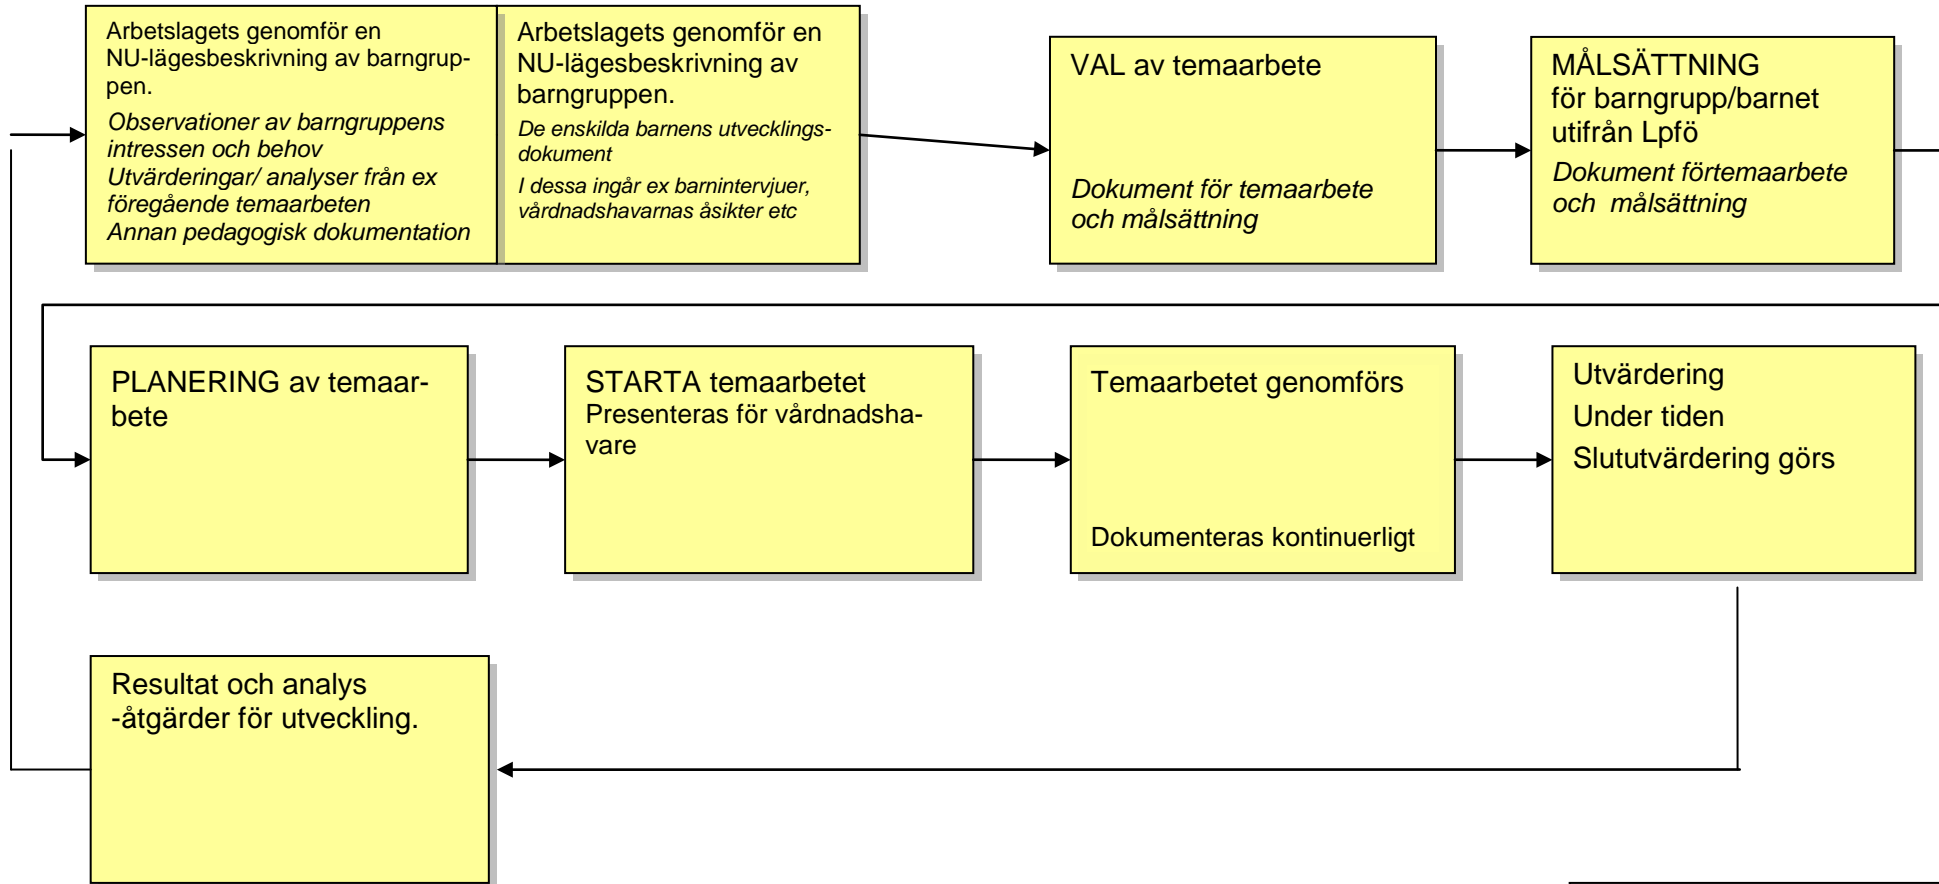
Arbetslagets genomför en NU-lägesbeskrivning av barngruppen.
Observationer av barngruppens intressen och behov
Utvärderingar/ analyser från ex föregående temaarbeten
Annan pedagogisk dokumentation

Arbetslagets genomför en NU-lägesbeskrivning av barngruppen.
De enskilda barnens utvecklingsdokument
I dessa ingår ex barnintervjuer, vårdnadshavarnas åsikter etc

VAL av temaarbete
Dokument för temaarbete och målsättning

MÅLSÄTTNING för barngrupp/barnet utifrån Lpfö
Dokument förtemaarbete och målsättning

PLANERING av temaarbete

STARTA temaarbetet
Presenteras för vårdnadshavare

Temaarbetet genomförs
Dokumenteras kontinuerligt

Utvärdering
Under tiden
Slututvärdering görs

Resultat och analys
-åtgärder för utveckling.